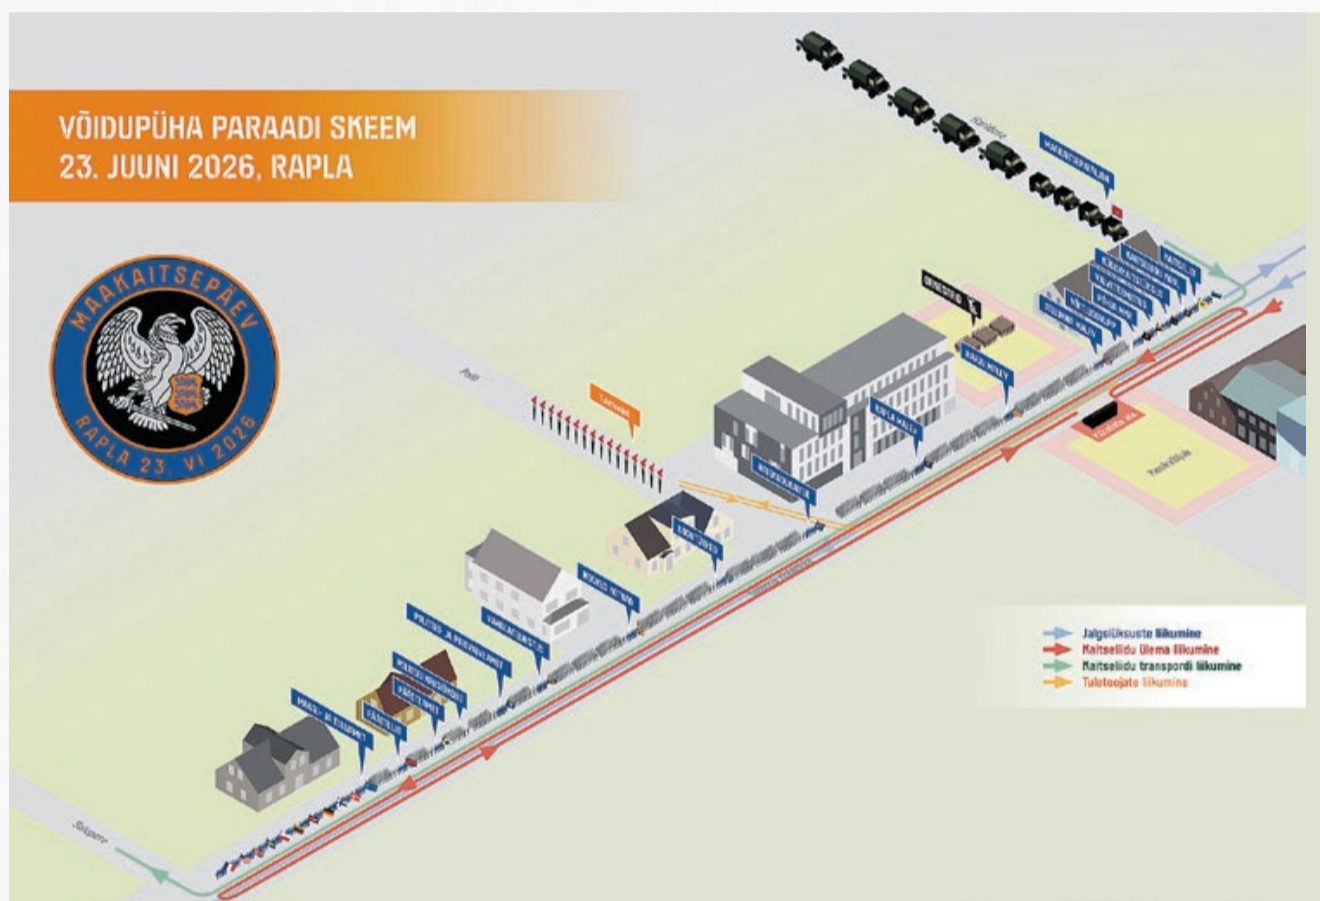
VÕIDUPÜHA PARAADI SKEEM
23. JUUNI 2026, RAPLA

MAAKAITSEPÄEV
RAPLA 23. VI 2026

Jalgüksuste liikumine
Kaitseliidu ülema liikumine
Kaitseliidu transpordi liikumine
Tulotoojate liikumine

Ootealad

Yachtklubi

Tulotoojad

RAPLA MALEV

Pärnu

Sõjaväe

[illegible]